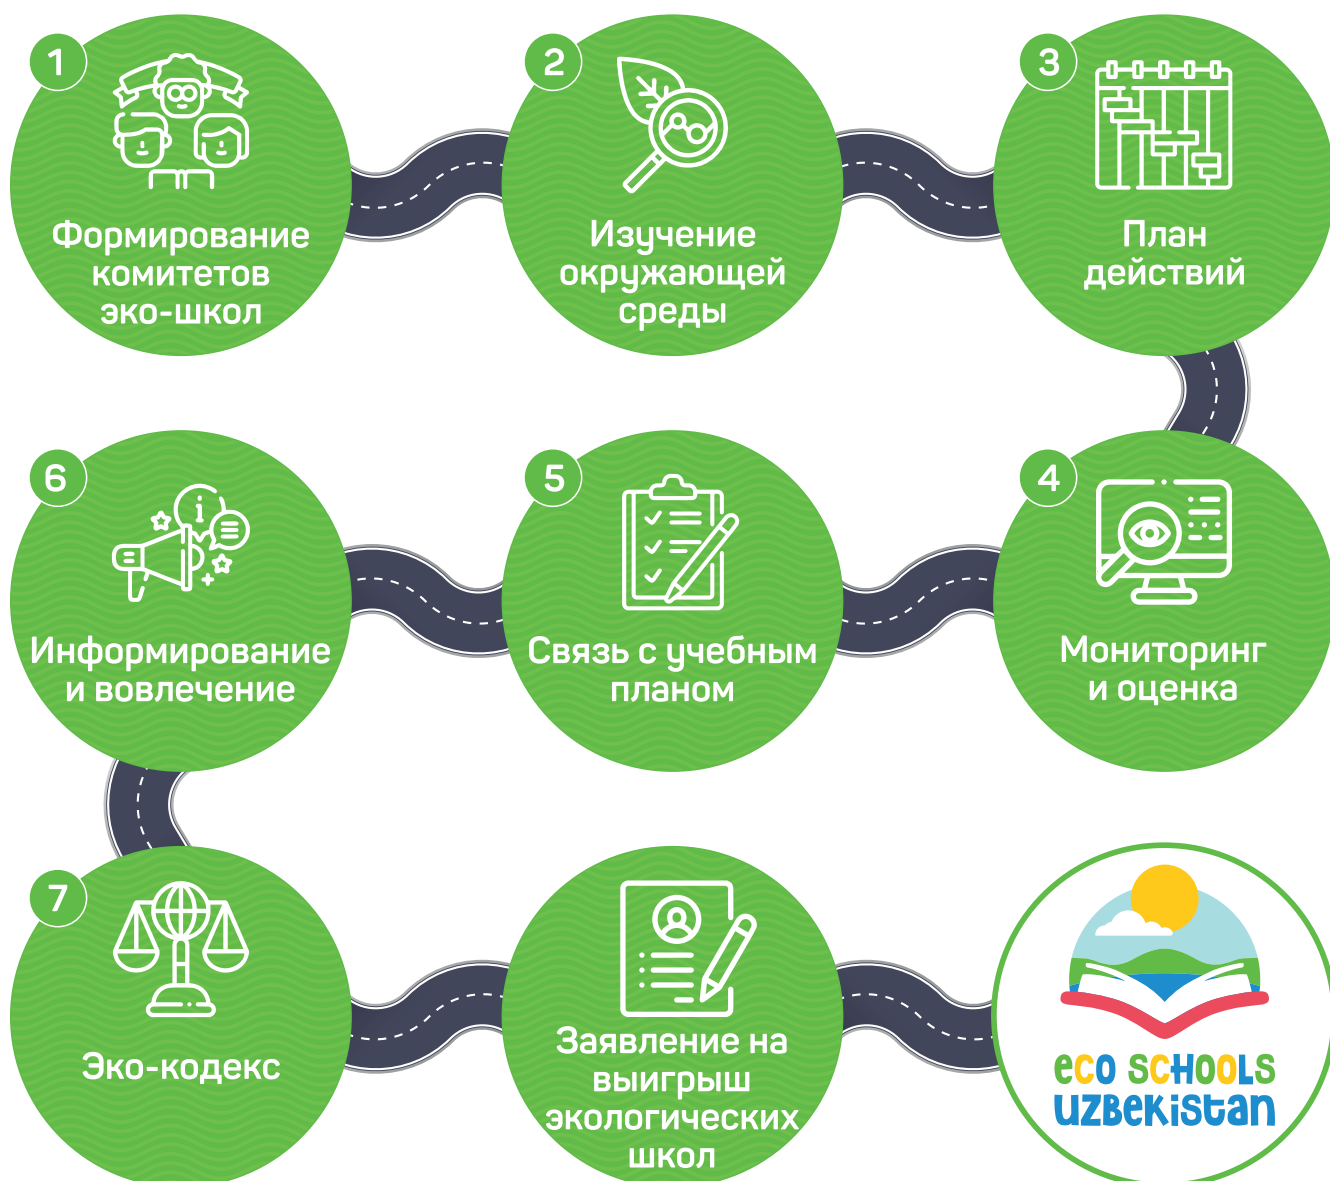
1
Формирование комитетов эко-школ

2
Изучение окружающей среды

3
План действий

6
Информирование и вовлечение

5
Связь с учебным планом

4
Мониторинг и оценка

7
Эко-кодекс

Заявление на выигрыш экологических школ

ECO SCHOOLS
UZBEKISTAN